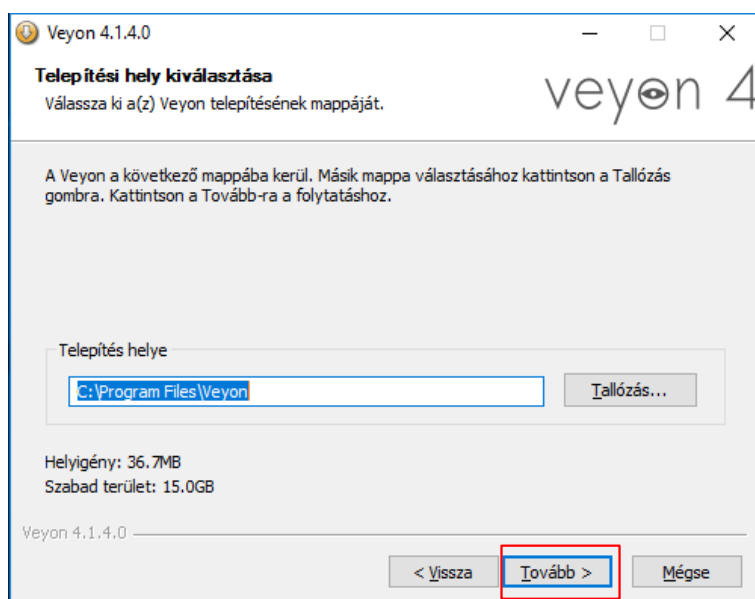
Veyon 4.1.4.0

Telepítési hely kiválasztása

Válassza ki a(z) Veyon telepítésének mappáját.

veyon 4

A Veyon a következő mappába kerül. Másik mappa választásához kattintson a Tallózás gombra. Kattintson a Tovább-ra a folytatáshoz.

Telepítés helye

C:\Program Files\Veyon

Tallózás...

Helyigény: 36.7MB

Szabad terület: 15.0GB

Veyon 4.1.4.0

< Vissza

Tovább >

Mégse